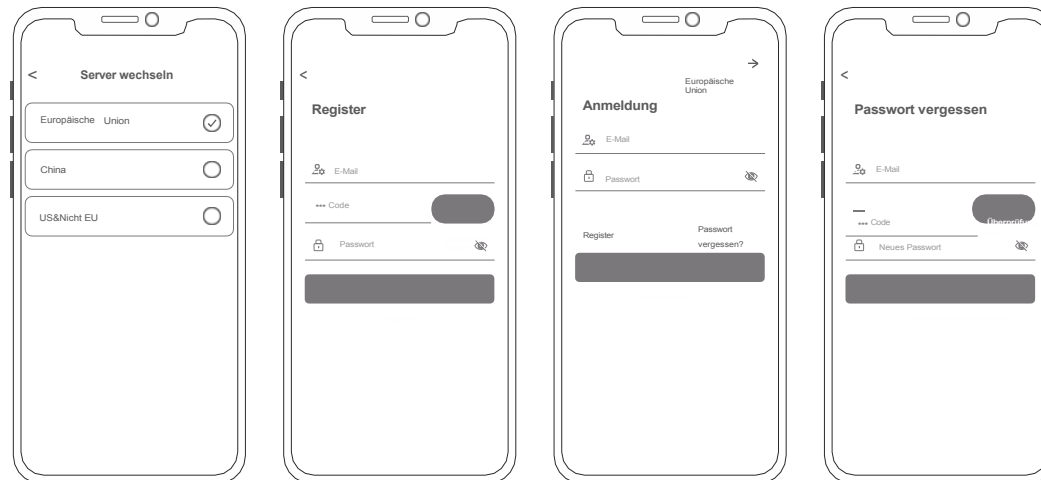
<
Server wechseln

Europäische Union

China

US&Nicht EU

<
Register

E-Mail

••• Code

Passwort

→
Europäische Union
Anmeldung

E-Mail

Passwort

Register

Passwort vergessen?

<
Passwort vergessen

E-Mail

••• Code

Überprüfe

Neues Passwort